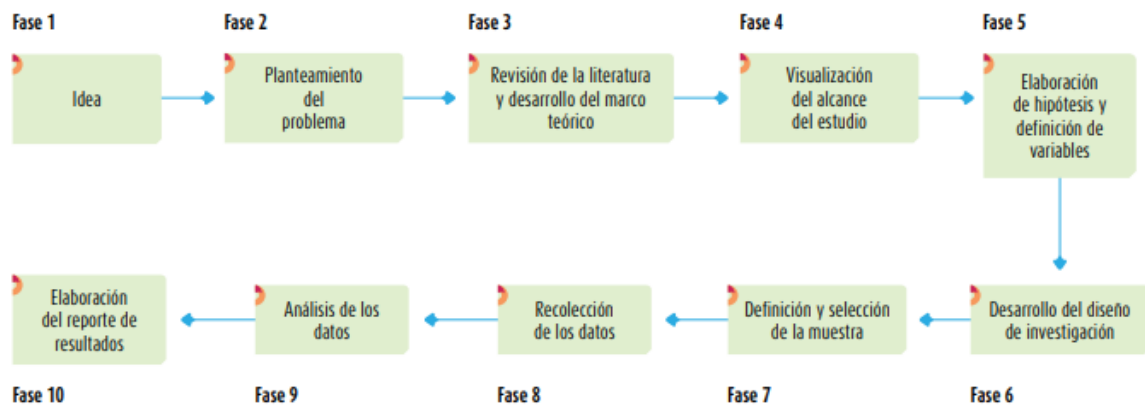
Fase 1
Idea

Fase 2
Planteamiento del problema

Fase 3
Revisión de la literatura y desarrollo del marco teórico

Fase 4
Visualización del alcance del estudio

Fase 5
Elaboración de hipótesis y definición de variables

Fase 6
Desarrollo del diseño de investigación

Fase 7
Definición y selección de la muestra

Fase 8
Recolección de los datos

Fase 9
Análisis de los datos

Fase 10
Elaboración del reporte de resultados